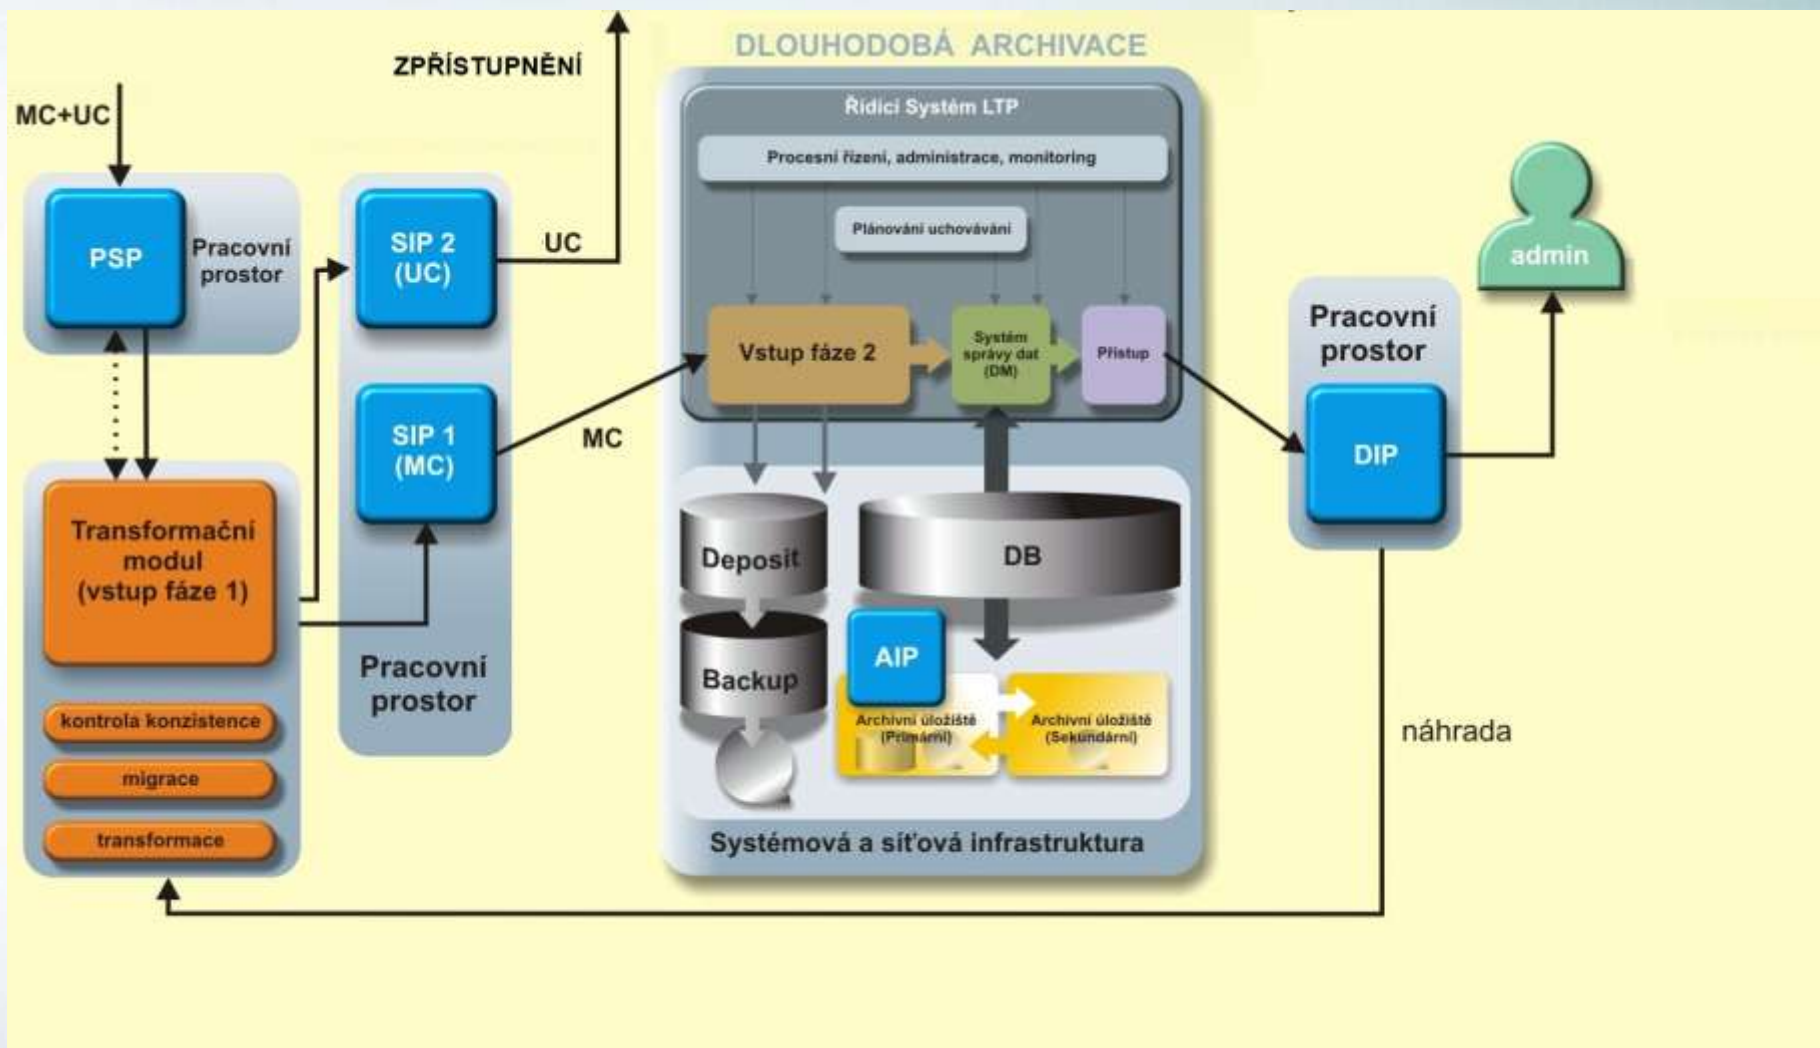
ZPŘÍSTUPNĚNÍ

DLOUHODOBÁ ARCHIVACE

MC+UC

PSP

Pracovní prostor

SIP 2 (UC)

UC

SIP 1 (MC)

MC

Transformační modul (vstup fáze 1)

kontrola konzistence

migrace

transformace

Pracovní prostor

Řídicí Systém LTP

Procesní řízení, administrace, monitoring

Plánování uchovávání

Vstup fáze 2

Systém správy dat (DM)

Přístup

Deposit

Backup

DB

AIP

Archivní úložiště (Primární)

Archivní úložiště (Sekundární)

Systémová a síťová infrastruktura

admin

Pracovní prostor

DIP

náhrada